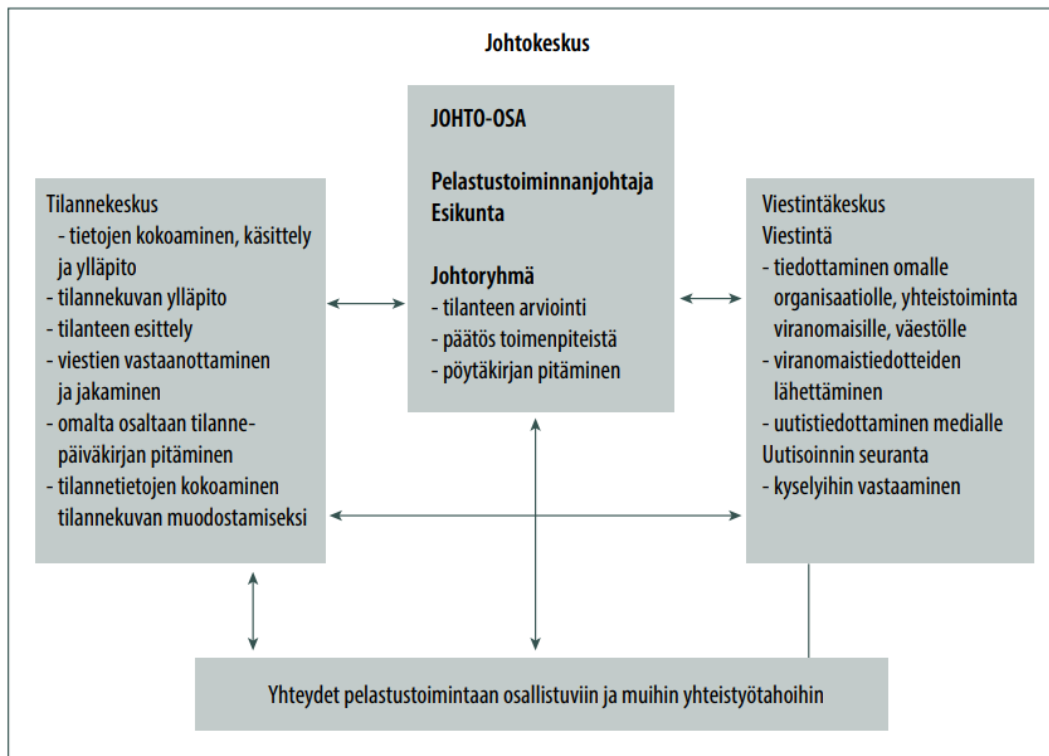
Johtokeskus

JOHTO-OSA

Pelastustoiminnanjohtaja
Esikunta

Johtoryhmä
- tilanteen arviointi
- päätös toimenpiteistä
- pöytäkirjan pitäminen

Tilannekeskus
- tietojen kokoaminen, käsittely ja ylläpito
- tilannekuvan ylläpito
- tilanteen esittely
- viestien vastaanottaminen ja jakaminen
- omalta osaltaan tilannepäiväkirjan pitäminen
- tilannetietojen kokoaminen tilannekuvan muodostamiseksi

Viestintäkeskus
Viestintä
- tiedottaminen omalle organisaatiolle, yhteistoiminta viranomaisille, väestölle
- viranomaistiedotteiden lähettäminen
- uutistiedottaminen medialle
Uutisoinnin seuranta
- kyselyihin vastaaminen

Yhteydet pelastustoimintaan osallistuviin ja muihin yhteistyötahoihin